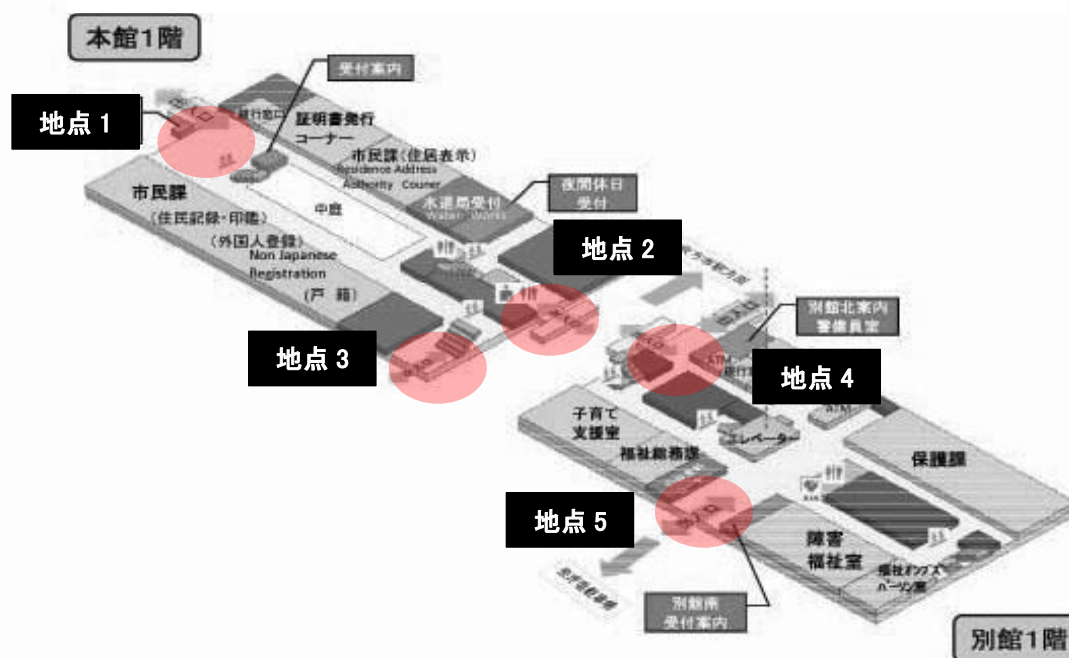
本館1階

受付案内

地点 1

銀行窓口

証明書発行
コーナー

市民課(住居表示)
Residence Address
Authority Couner

市民課
(住民記録・印鑑)
(外国人登録)
Non Japanese
Registration
(戸籍)

中庭

水道局受付
Water Works

夜間休日
受付

地点 2

別館北案内
警備員室

地点 3

地点 4

ATM

子育て
支援室

福祉総務課

エレベーター

保護課

地点 5

障害
福祉室

別館南
受付案内

別館1階